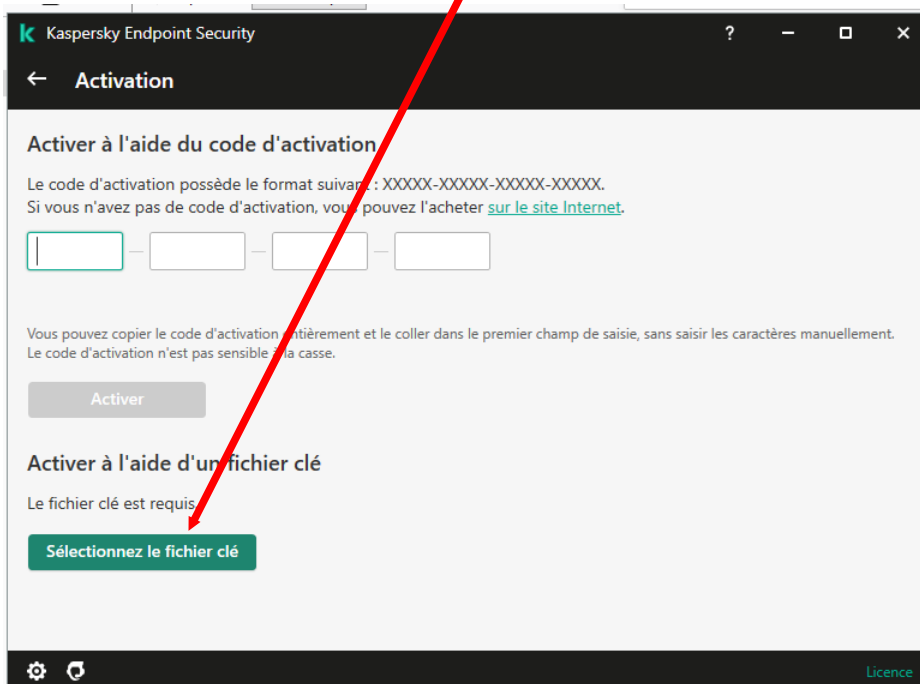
Kaspersky Endpoint Security

?

Activation

Activer à l'aide du code d'activation

Le code d'activation possède le format suivant : XXXXX-XXXXX-XXXXX-XXXXX.
Si vous n'avez pas de code d'activation, vous pouvez l'acheter sur le site Internet.

Vous pouvez copier le code d'activation entièrement et le coller dans le premier champ de saisie, sans saisir les caractères manuellement.
Le code d'activation n'est pas sensible à la casse.

Activer

Activer à l'aide d'un fichier clé

Le fichier clé est requis.

Sélectionnez le fichier clé

Licence